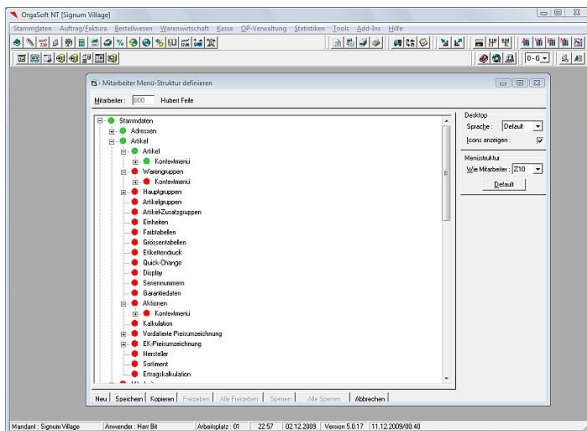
OrgaSoft NT [Signum Village]

Stammdaten Auftrag/Faktura Bestellwesen Warenwirtschaft Kasse OP-Verwaltung Statistiken Tools Add-Ins Hilfe

0 - 6

Mitarbeiter Menü-Struktur definieren

Mitarbeiter: 800 Hubert Feile

Stammdaten
Adressen
Artikel
Artikel
Kontextmenü
Warengruppen
Kontextmenü
Hauptgruppen
Artikelgruppen
Artikel/Zusatzgruppen
Einheiten
Farbtabellen
Grössentabellen
Etikettendruck
Quick-Change
Display
Seriennummern
Garantiedaten
Aktionen
Kontextmenü
Kalkulation
Vorfaktierte Preisauszeichnung
EK-Preisauszeichnung
Hersteller
Sortiment
Ertragskalkulation

Desktop
Sprache: Default
Icons anzeigen:

Menüstruktur
Wie Mitarbeiter: Z10
Default

Neu Speichern Kopieren Freigeben Alle Freigeben Sperren Alle Sperren Abbrechen

Mandant : Signum Village | Anwender : Herr Bit | Arbeitsplatz : 01 | 22:57 | 02.12.2009 | Version 5.0.17 | 11.12.2009/00:40